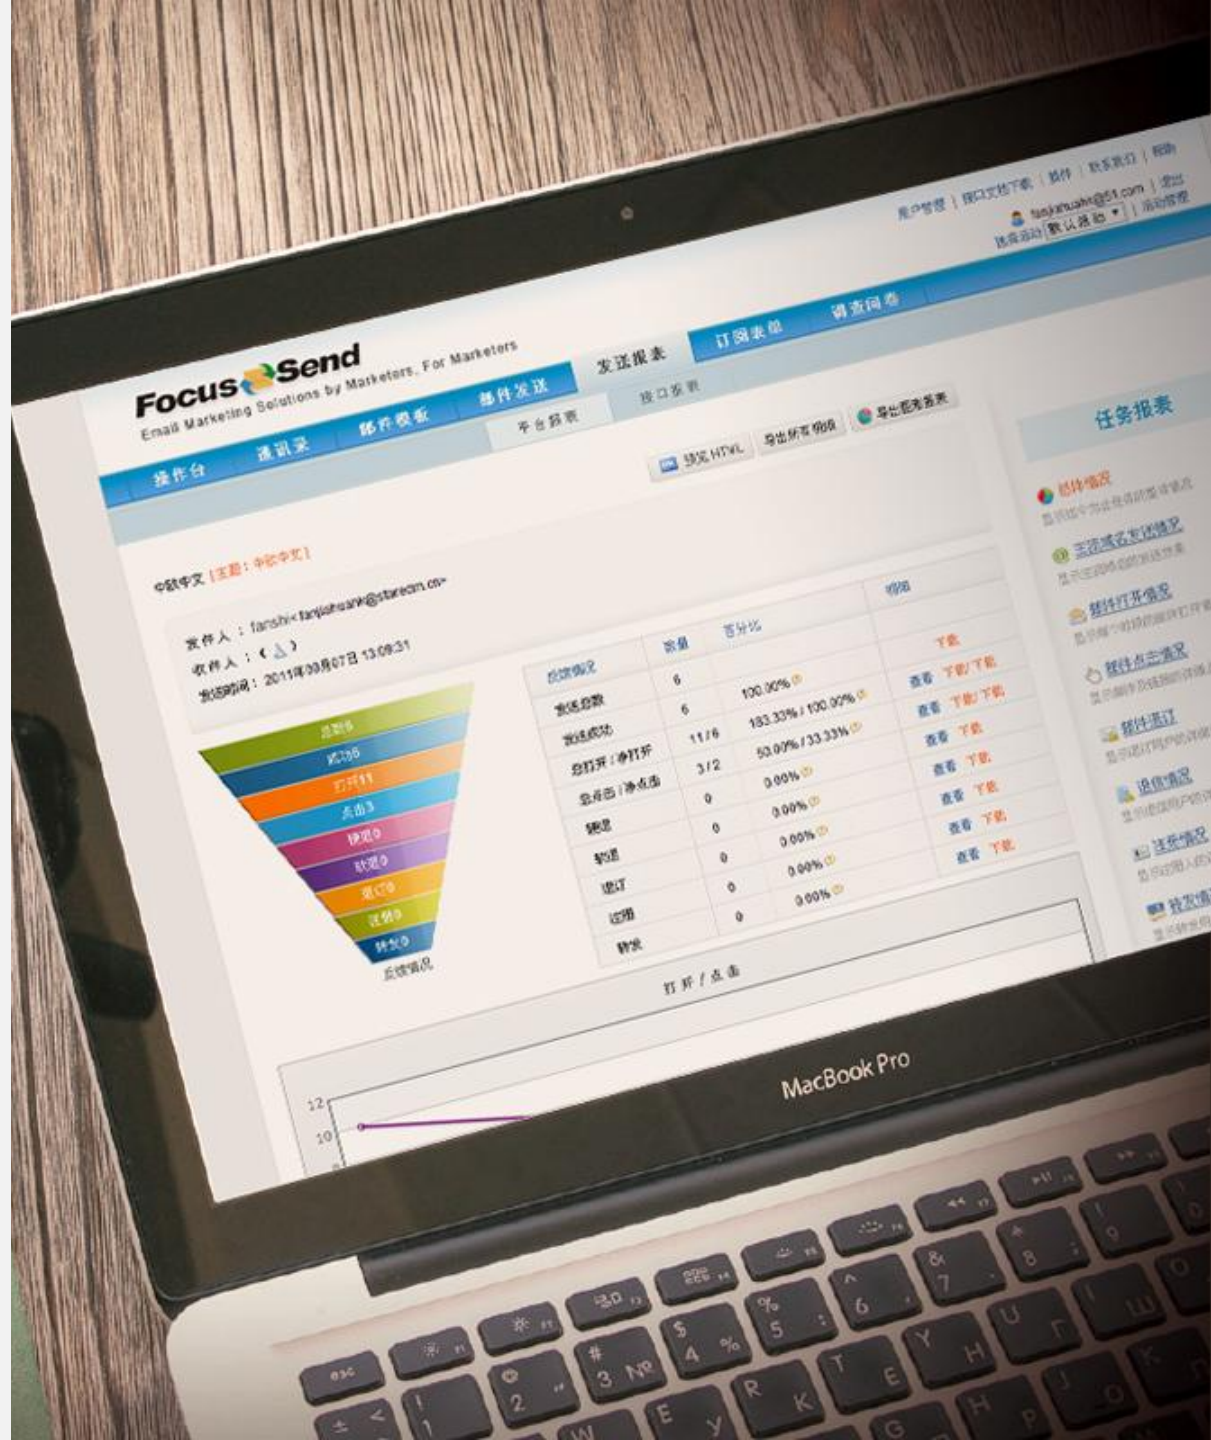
用户管理 | 接口文档下载 | 插件 | 联系我们 | 帮助
fanjiahuahn@51.com | 退出
选择活动 默认活动 | 活动管理

FocusSend
Email Marketing Solutions by Marketers, For Marketers

操作台 通讯录 邮件模板 邮件发送 发送报表 订阅表单 调查问卷

平台报表 接口报表

预览 HTML 导出所有明细 导出图表报表

任务报表

总体情况
三级域名发送情况
邮件打开情况
邮件点击情况
邮件退订
退信情况
注册情况
转发情况

中软中文 [主题：中软中文]

发件人：fanshi<fanjiahuahn@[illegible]>
收件人：( )
发送时间：2011年03月07日 13:09:31

| 反馈情况 | 数量 | 百分比 | 明细 |
|---|---|---|---|
| | | | 下载 |
| 发送总数 | 6 | 100.00% | 查看 下载/下载 |
| 发送成功 | 6 | 183.33% / 100.00% | 查看 下载/下载 |
| 总打开 / 净打开 | 11/6 | 50.00% / 33.33% | 查看 下载 |
| 总点击 / 净点击 | 3/2 | 0.00% | 查看 下载 |
| 硬退 | 0 | 0.00% | 查看 下载 |
| 软退 | 0 | 0.00% | 查看 下载 |
| 退订 | 0 | 0.00% | 查看 下载 |
| 投诉 | 0 | 0.00% | |
| 转发 | | | |

总数6
成功6
打开11
点击3
硬退0
软退0
退订0
投诉0
转发0
反馈情况

打开 / 点击

12
10

MacBook Pro